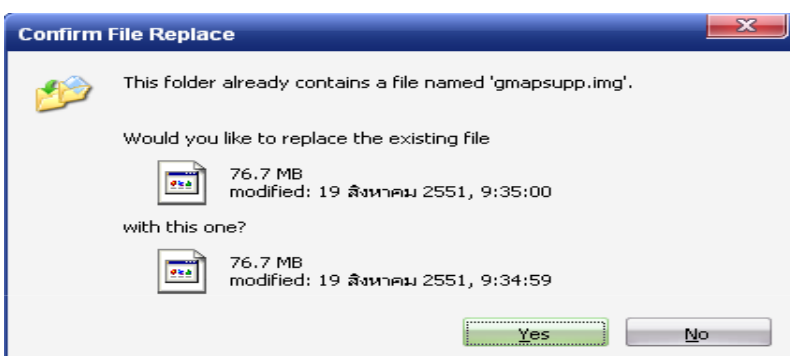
Confirm File Replace

This folder already contains a file named 'gmapsupp.img'.

Would you like to replace the existing file

76.7 MB
modified: 19 สิงหาคม 2551, 9:35:00

with this one?

76.7 MB
modified: 19 สิงหาคม 2551, 9:34:59

Yes

No